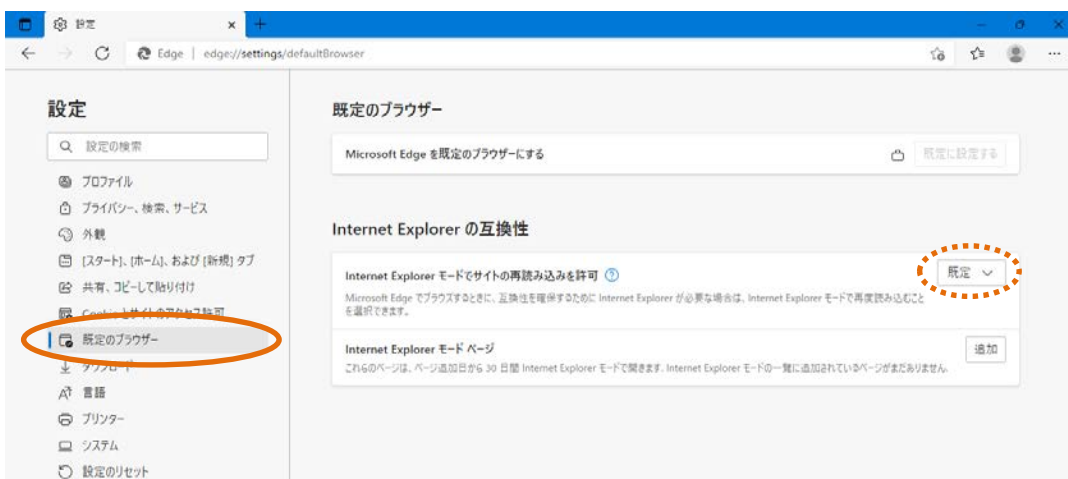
設定

Edge | edge://settings/defaultBrowser

設定

設定の検索

プロファイル

プライバシー、検索、サービス

外観

[スタート]、[ホーム]、および [新規] タブ

共有、コピーして貼り付け

Cookie とサイトのアクセス許可

既定のブラウザー

ダウンロード

言語

プリンター

システム

設定のリセット

既定のブラウザー

Microsoft Edge を既定のブラウザーにする

既定に設定する

Internet Explorer の互換性

Internet Explorer モードでサイトの再読み込みを許可

既定

Microsoft Edge でブラウズするときに、互換性を確保するために Internet Explorer が必要な場合は、Internet Explorer モードで再度読み込むことを選択できます。

Internet Explorer モード ページ

追加

これらのページは、ページ追加日から 30 日間 Internet Explorer モードで開きます。Internet Explorer モードの一覧に追加されているページがまだありません。